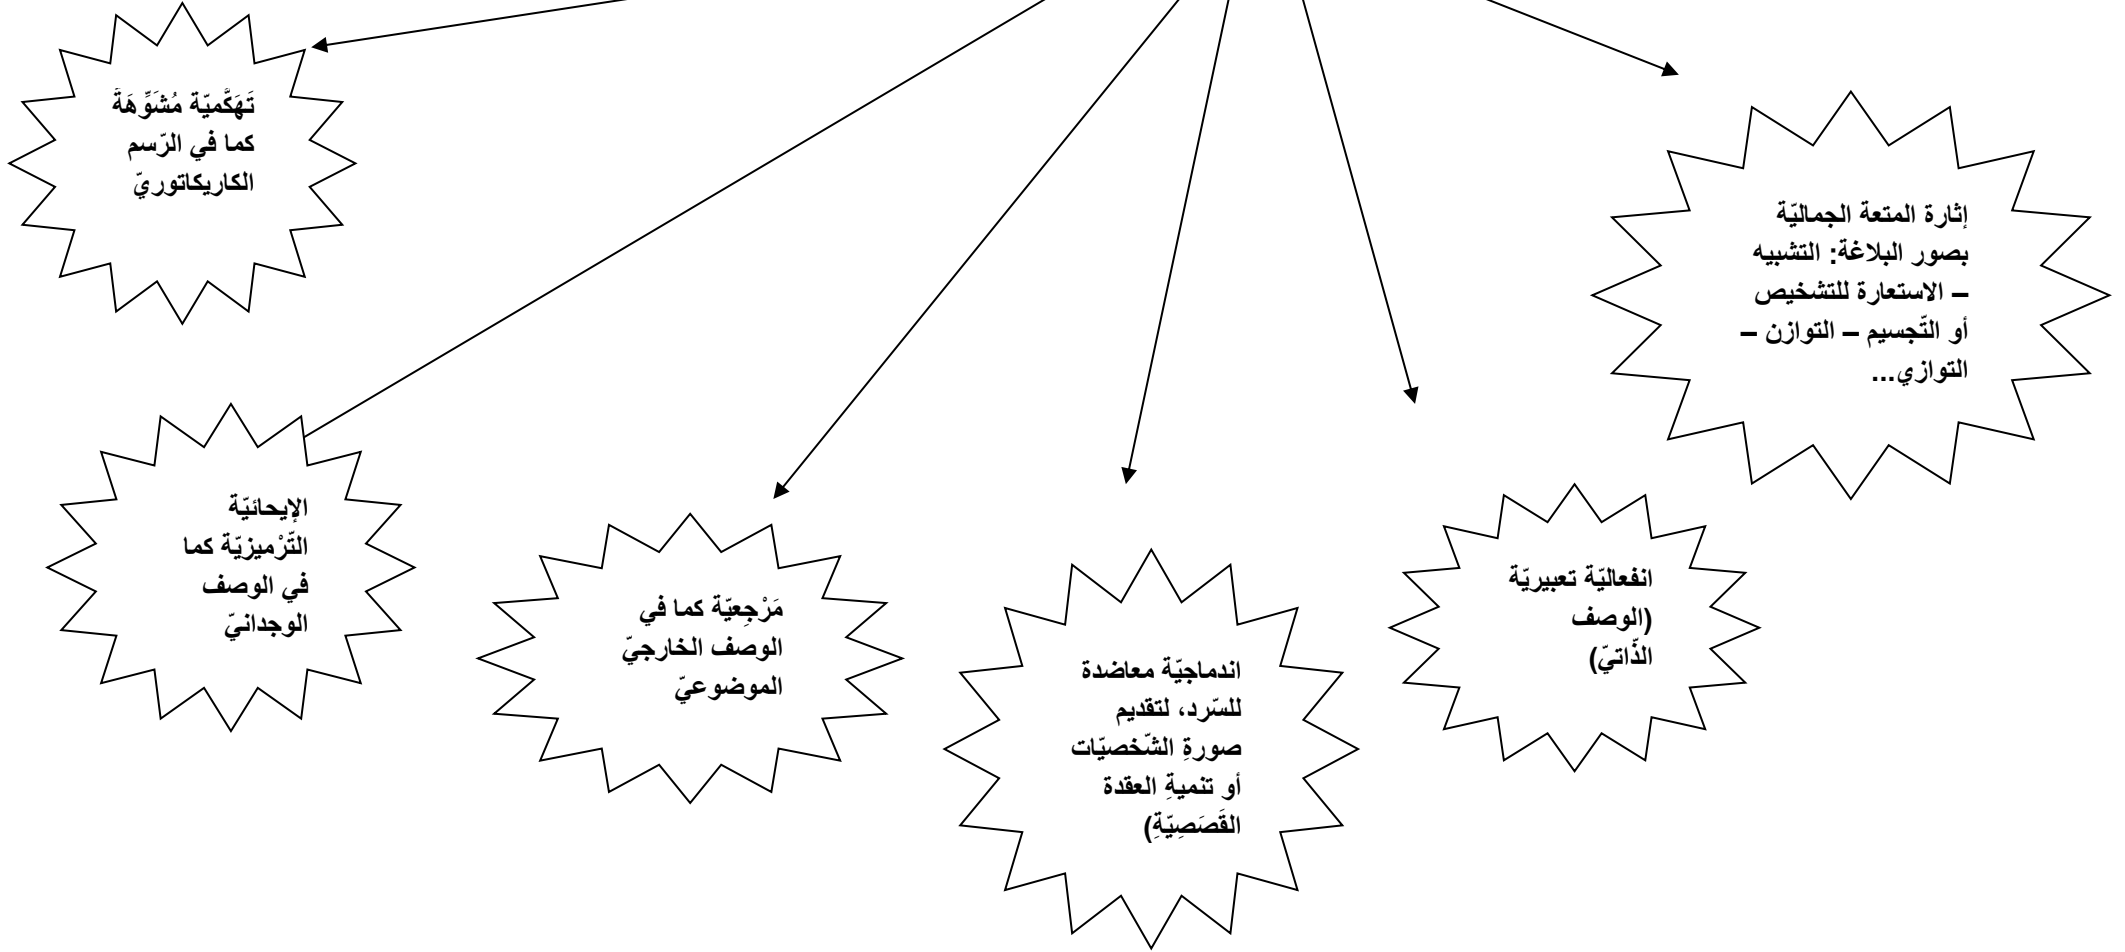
إثارة المتعة الجماليّة بصور البلاغة: التشبيه – الاستعارة للتشخيص أو التّجسيم – التوازن – التوازي...

تَهَكّميّة مُشَوِّهَة كما في الرّسم الكاريكاتوريّ

انفعاليّة تعبيريّة (الوصف الذّاتيّ)

اندماجيّة معاضدة للسّرد، لتقديم صورةِ الشّخصيّات أو تنميةِ العقدة القَصَصِيّةِ)

مَرْجِعيّة كما في الوصف الخارجيّ الموضوعيّ

الإيحائيّة التّرْميزيّة كما في الوصف الوجدانيّ